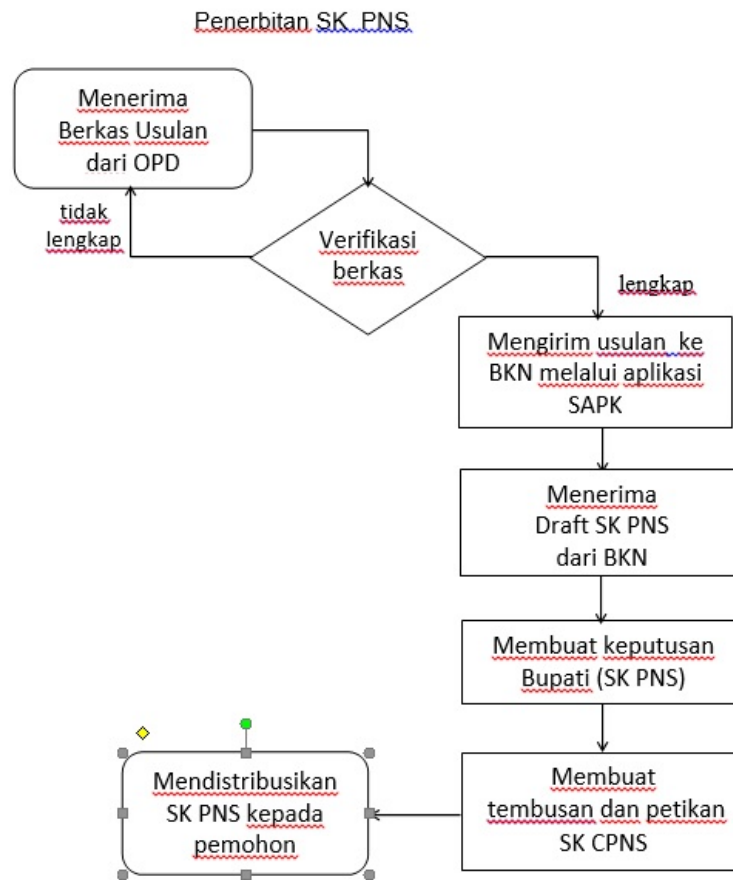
Penerbitan SK PNS

Menerima Berkas Usulan dari OPD

tidak lengkap

Verifikasi berkas

lengkap

Mengirim usulan ke BKN melalui aplikasi SAPK

Menerima Draft SK PNS dari BKN

Membuat keputusan Bupati (SK PNS)

Membuat tembusan dan petikan SK CPNS

Mendistribusikan SK PNS kepada pemohon